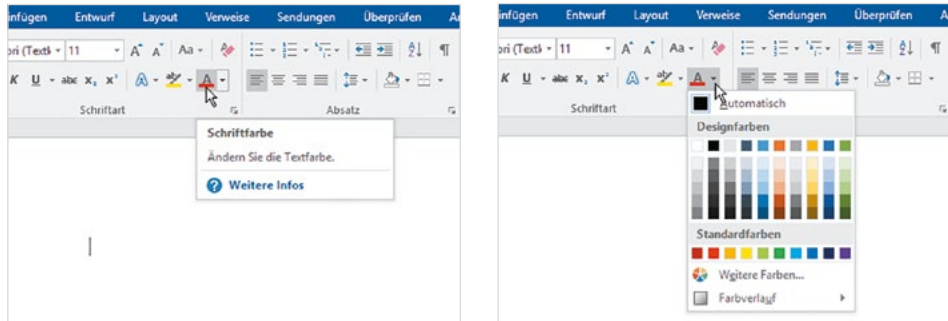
infügen Entwurf Layout Verweise Sendungen Überprüfen A

ori (Textk 11 A A Aa

K U abc $x_2$ $x^2$ A ab A

Schriftart Absatz

Schriftfarbe

Ändern Sie die Textfarbe.

Weitere Infos

infügen Entwurf Layout Verweise Sendungen Überprüfen A

ori (Textk 11 A A Aa

K U abc $x_2$ $x^2$ A ab A

Schriftart

Automatisch

Designfarben

Standardfarben

Weitere Farben...

Farbverlauf